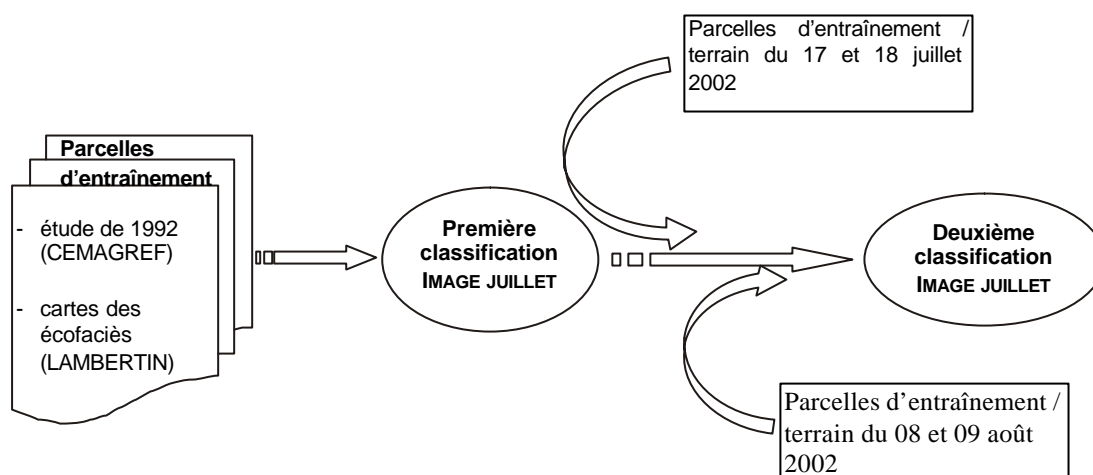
Parcelles d'entraînement

- étude de 1992 (CEMAGREF)

- cartes des écofaciès (LAMBERTIN)

Première classification IMAGE JUILLET

Parcelles d'entraînement / terrain du 17 et 18 juillet 2002

Deuxième classification IMAGE JUILLET

Parcelles d'entraînement / terrain du 08 et 09 août 2002